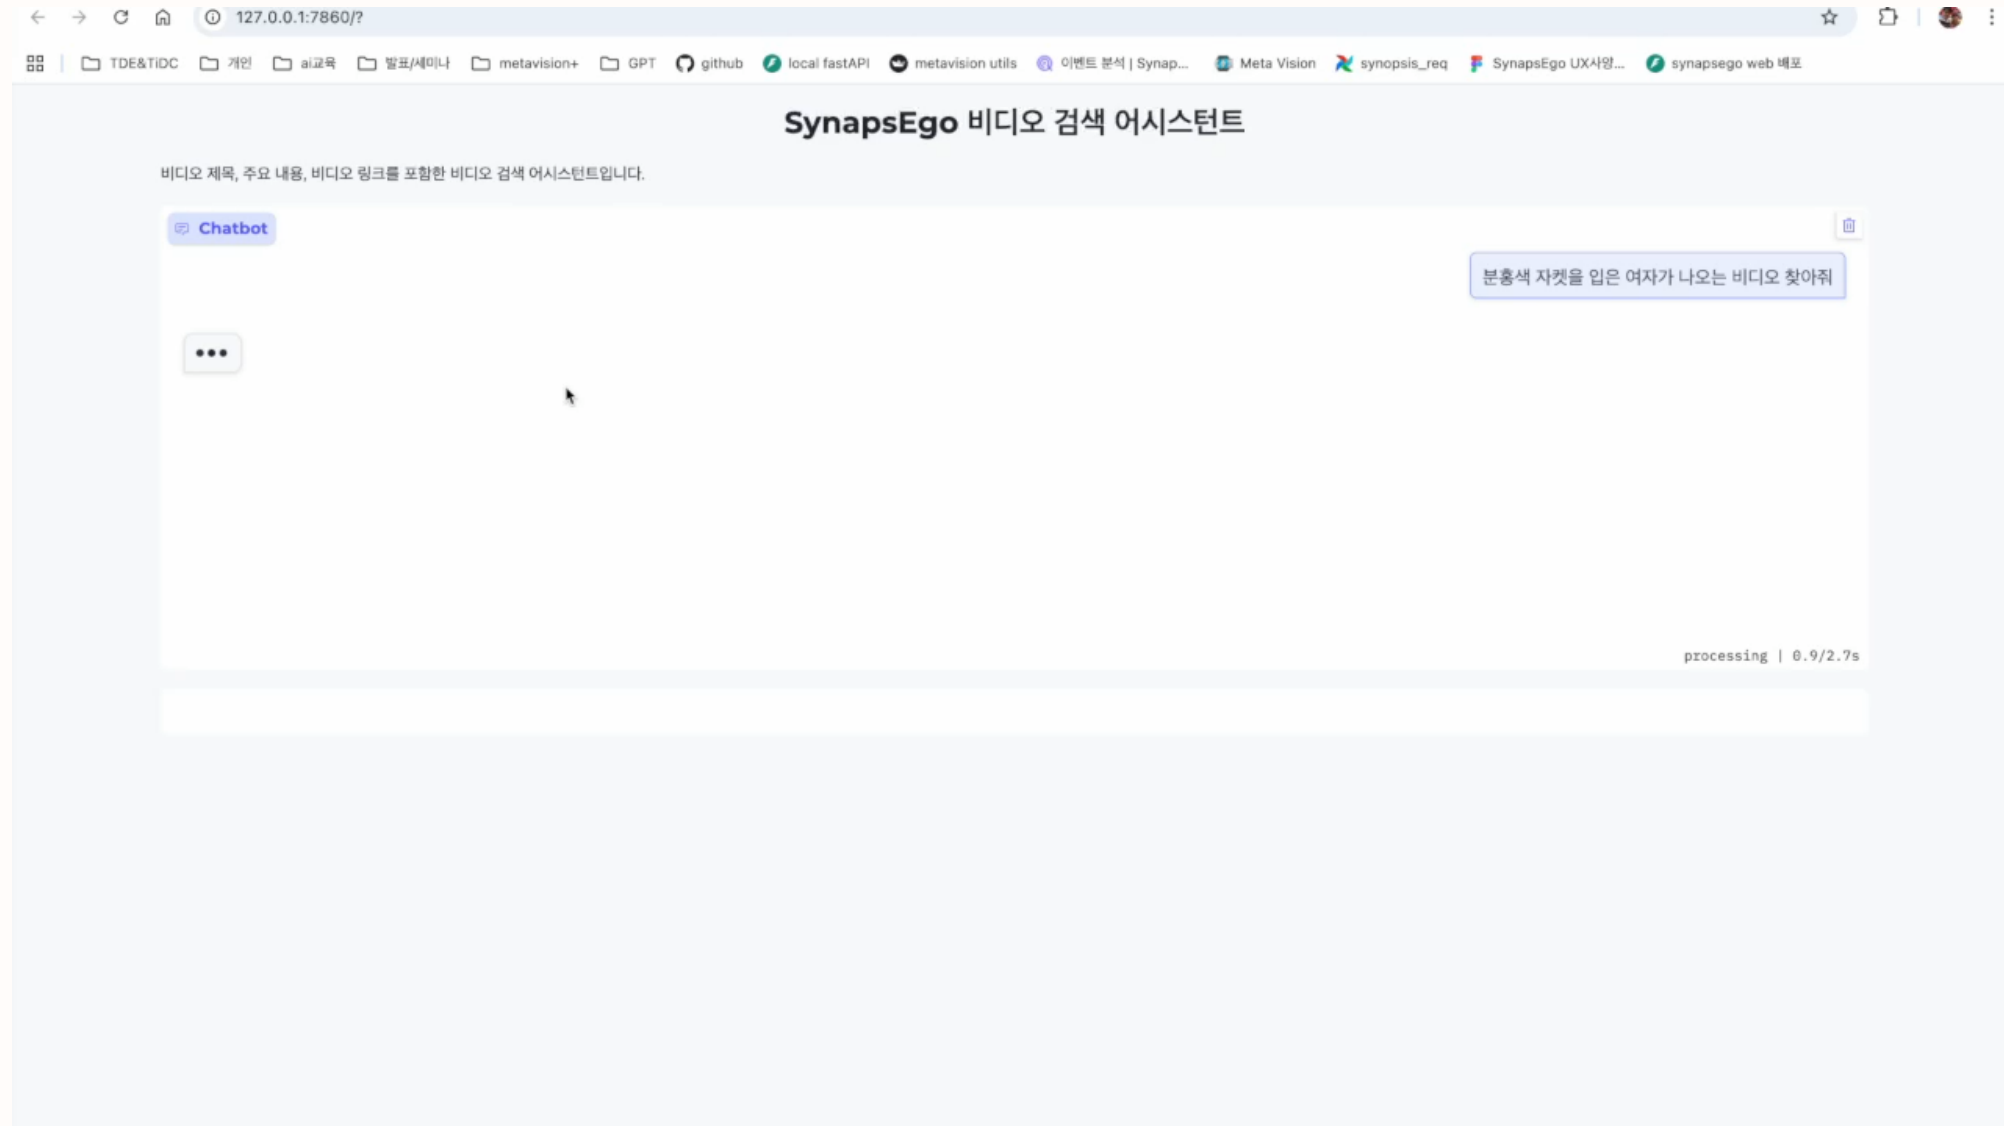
127.0.0.1:7860/?

TDE&TIDC 개인 ai교육 발표/세미나 metavision+ GPT github local fastAPI metavision utils 이벤트 분석 | Synap... Meta Vision synopsis_req SynapsEgo UX사양... synapsego web 배포

SynapsEgo 비디오 검색 어시스턴트

비디오 제목, 주요 내용, 비디오 링크를 포함한 비디오 검색 어시스턴트입니다.

Chatbot

분홍색 자켓을 입은 여자가 나오는 비디오 찾아줘

•••

processing | 0.9/2.7s